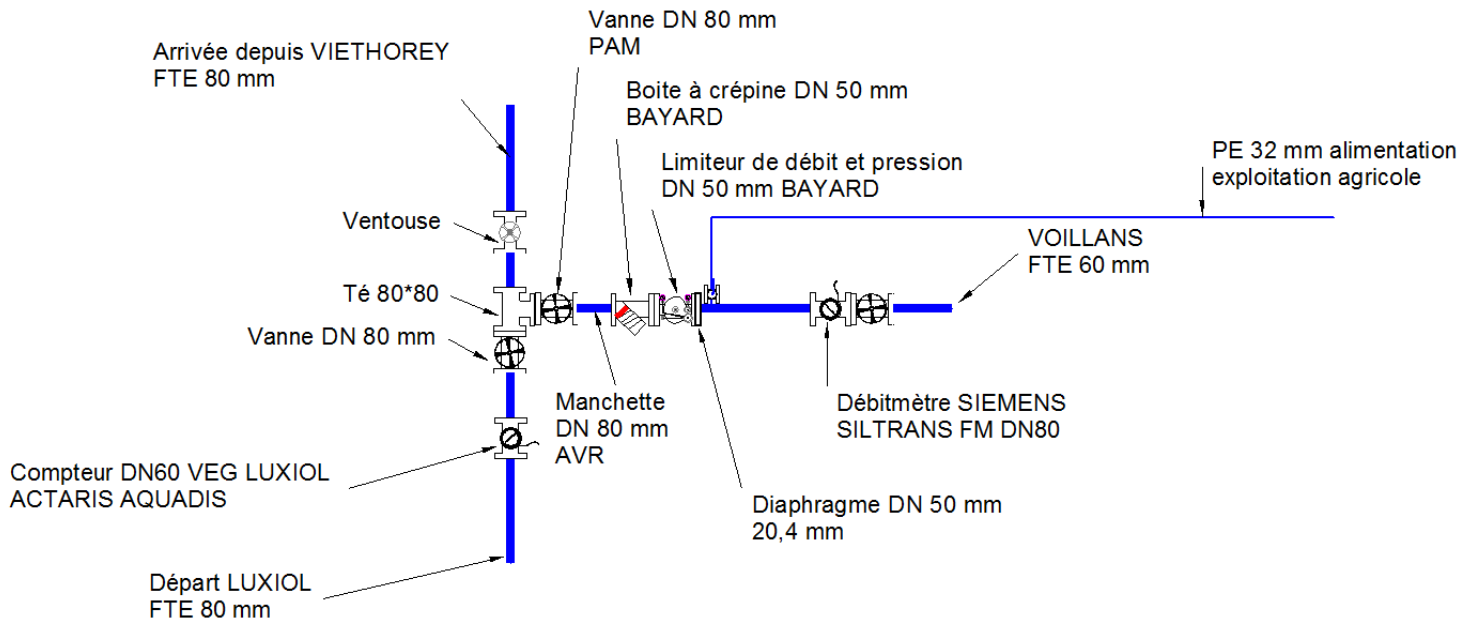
Arrivée depuis VIETHOREY
FTE 80 mm

Vanne DN 80 mm
PAM

Boite à crépine DN 50 mm
BAYARD

Limiteur de débit et pression
DN 50 mm BAYARD

PE 32 mm alimentation
exploitation agricole

Ventouse

VOILLANS
FTE 60 mm

Té 80*80

Vanne DN 80 mm

Manchette
DN 80 mm
AVR

Débitmètre SIEMENS
SILTRANS FM DN80

Compteur DN60 VEG LUXIOL
ACTARIS AQUADIS

Diaphragme DN 50 mm
20,4 mm

Départ LUXIOL
FTE 80 mm